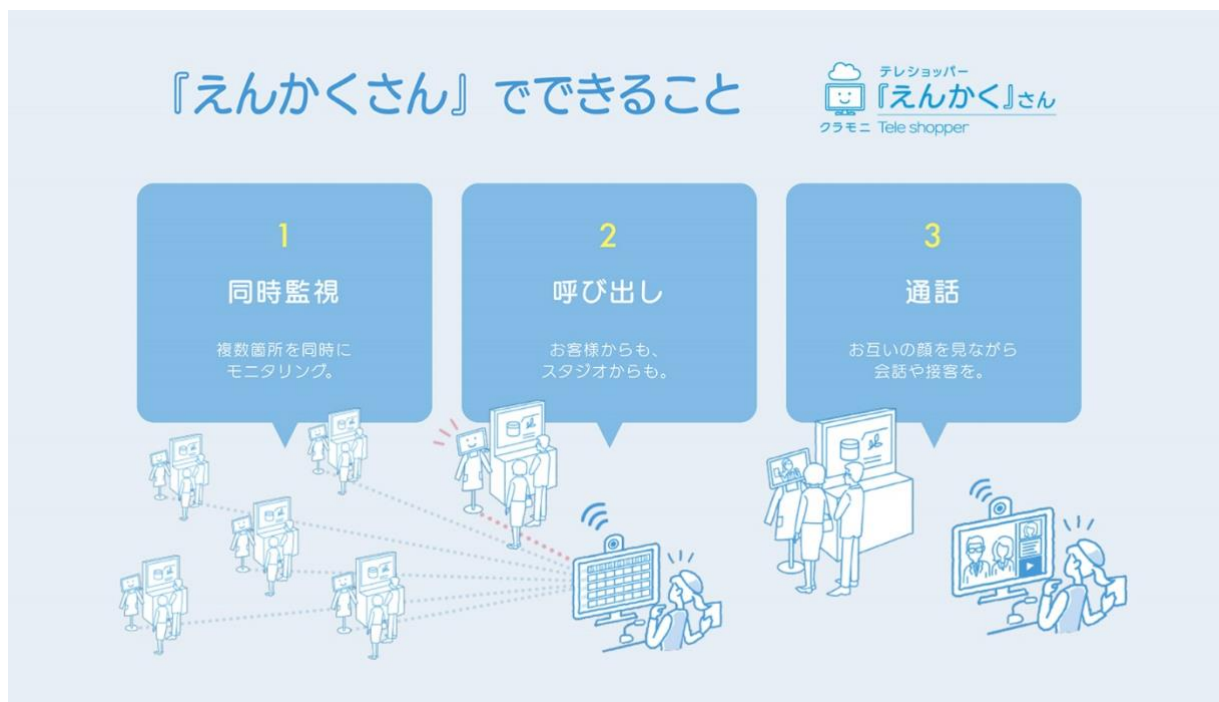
『えんかくさん』でできること

テレショッパー
『えんかく』さん
クラモニ Tele shopper

1
同時監視
複数箇所を同時にモニタリング。

2
呼び出し
お客様からも、スタジオからも。

3
通話
お互いの顔を見ながら会話や接客を。